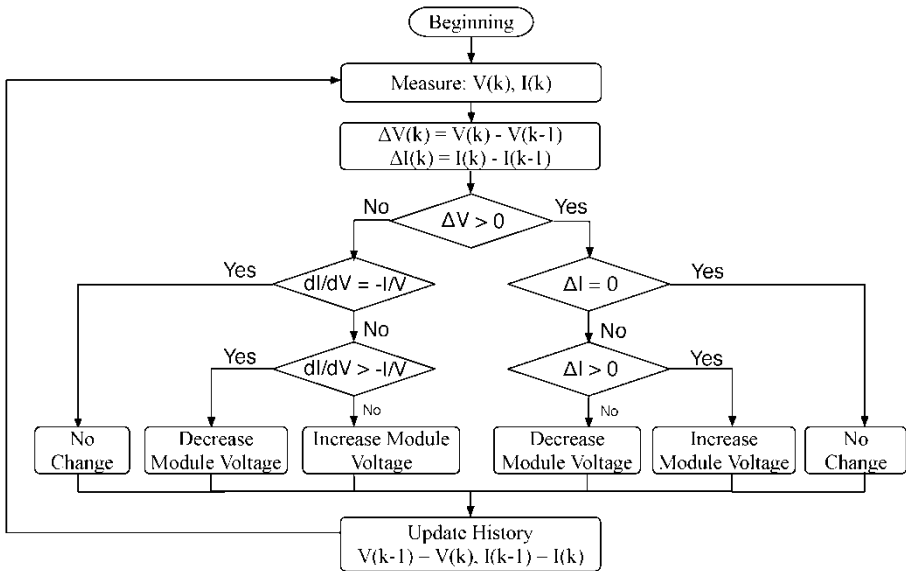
Beginning

Measure: V(k), I(k)

$\Delta V(k) = V(k) - V(k-1)$
$\Delta I(k) = I(k) - I(k-1)$

No

$\Delta V > 0$

Yes

Yes

$dI/dV = -I/V$

$\Delta I = 0$

Yes

No

No

Yes

$dI/dV > -I/V$

$\Delta I > 0$

Yes

No

No

No Change

Decrease Module Voltage

Increase Module Voltage

Decrease Module Voltage

Increase Module Voltage

No Change

Update History
$V(k-1) - V(k)$, $I(k-1) - I(k)$